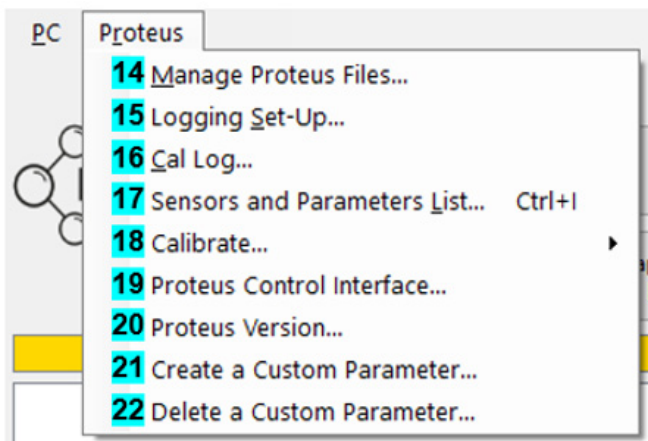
PC Proteus

14 Manage Proteus Files...
15 Logging Set-Up...
16 Cal Log...
17 Sensors and Parameters List... Ctrl+I
18 Calibrate...
19 Proteus Control Interface...
20 Proteus Version...
21 Create a Custom Parameter...
22 Delete a Custom Parameter...